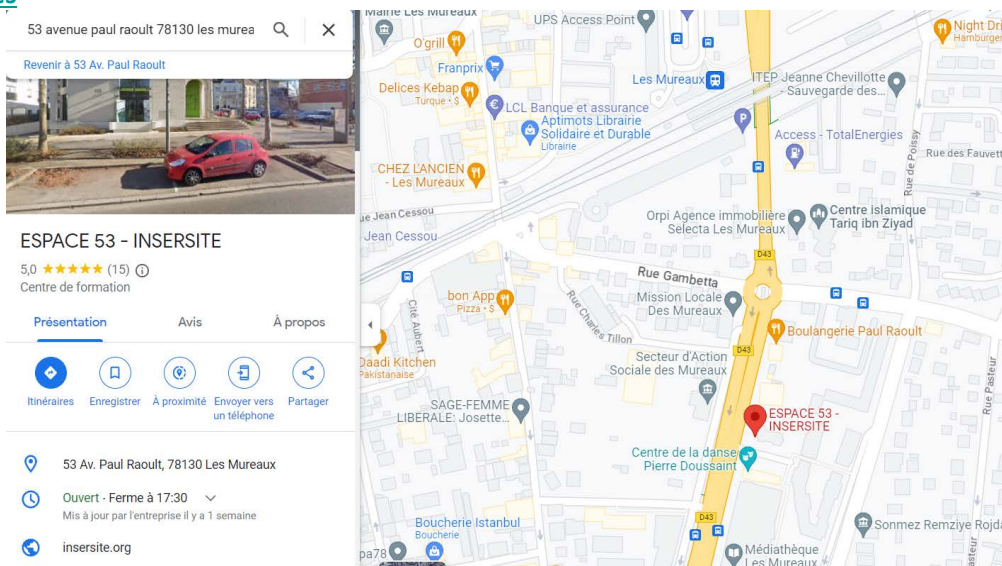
53 avenue paul raoult 78130 les murea

Revenir à 53 Av. Paul Raoult

ESPACE 53 - INSERSITE

5,0 ★★★★★ (15)

Centre de formation

Présentation

Avis

À propos

Itinéraires

Enregistrer

À proximité

Envoyer vers un téléphone

Partager

53 Av. Paul Raoult, 78130 Les Mureaux

Ouvert · Ferme à 17:30

Mis à jour par l'entreprise il y a 1 semaine

insersite.org

Mairie Les Mureaux

UPS Access Point

O'grill

Franprix

Delices Kebap
Turque · $

LCL Banque et assurance

Aptimots Librairie Solidaire et Durable
Librairie

Les Mureaux

ITEP Jeanne Chevillotte - Sauvegarde des...

Night Dri
Hamburger

Access - TotalEnergies

Rue de Poissy

Rue des Fauvett

CHEZ L'ANCIEN - Les Mureaux

ue Jean Cessou

Jean Cessou

Orpi Agence immobilière Selecta Les Mureaux

Centre Islamique Tariq ibn Ziyad

D43

Rue Gambetta

bon App
Pizza · $

Mission Locale Des Mureaux

Rue Charles Tillon

Cité Aubert

Boulangerie Paul Raoult

Daadi Kitchen
Pakistanaise

Secteur d'Action Sociale des Mureaux

D43

SAGE-FEMME LIBERALE: Josette...

ESPACE 53 - INSERSITE

Rue Pasteur

Centre de la danse Pierre Doussaint

D43

Boucherie Istanbul
Boucherie

Sonmez Remziye Rojda

pa78

Médiathèque Les Mureaux